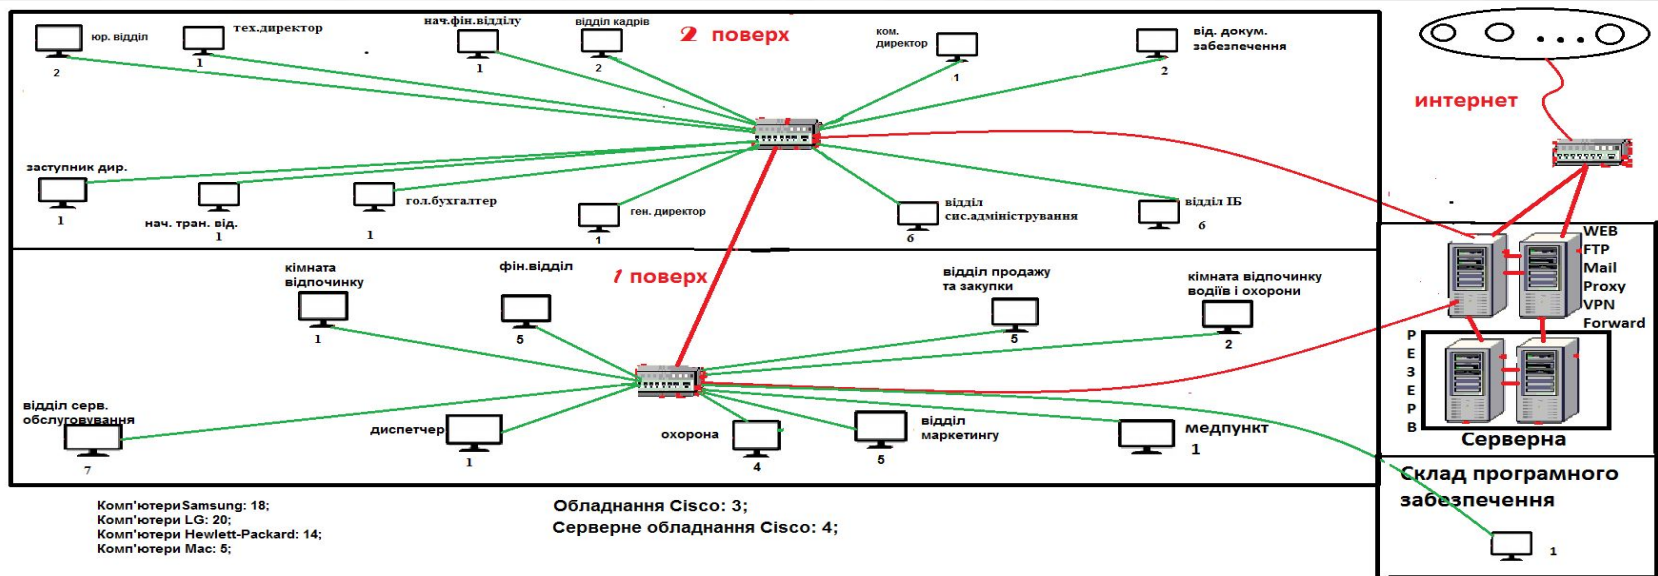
юр. відділ
2
тех.директор
1
нач.фін.відділу
1
відділ кадрів
2
2 поверх
ком. директор
1
від. докум. забезпечення
2
інтернет
заступник дир.
1
нач. тран. від.
1
гол.бухгалтер
1
ген. директор
1
відділ сис.адміністрування
6
відділ ІБ
6
WEB
FTP
Mail
Proxy
VPN
Forward
кімната відпочинку
1
фін.відділ
5
1 поверх
відділ продажу та закупки
5
кімната відпочинку водіїв і охорони
2
РЕЗЕРВ
відділ серв. обслуговування
7
диспетчер
1
охорона
4
відділ маркетингу
5
медпункт
1
Серверна
Склад програмного забезпечення
1
Комп'ютериSamsung: 18;
Комп'ютери LG: 20;
Комп'ютери Hewlett-Packard: 14;
Комп'ютери Mac: 5;
Обладнання Cisco: 3;
Серверне обладнання Cisco: 4;